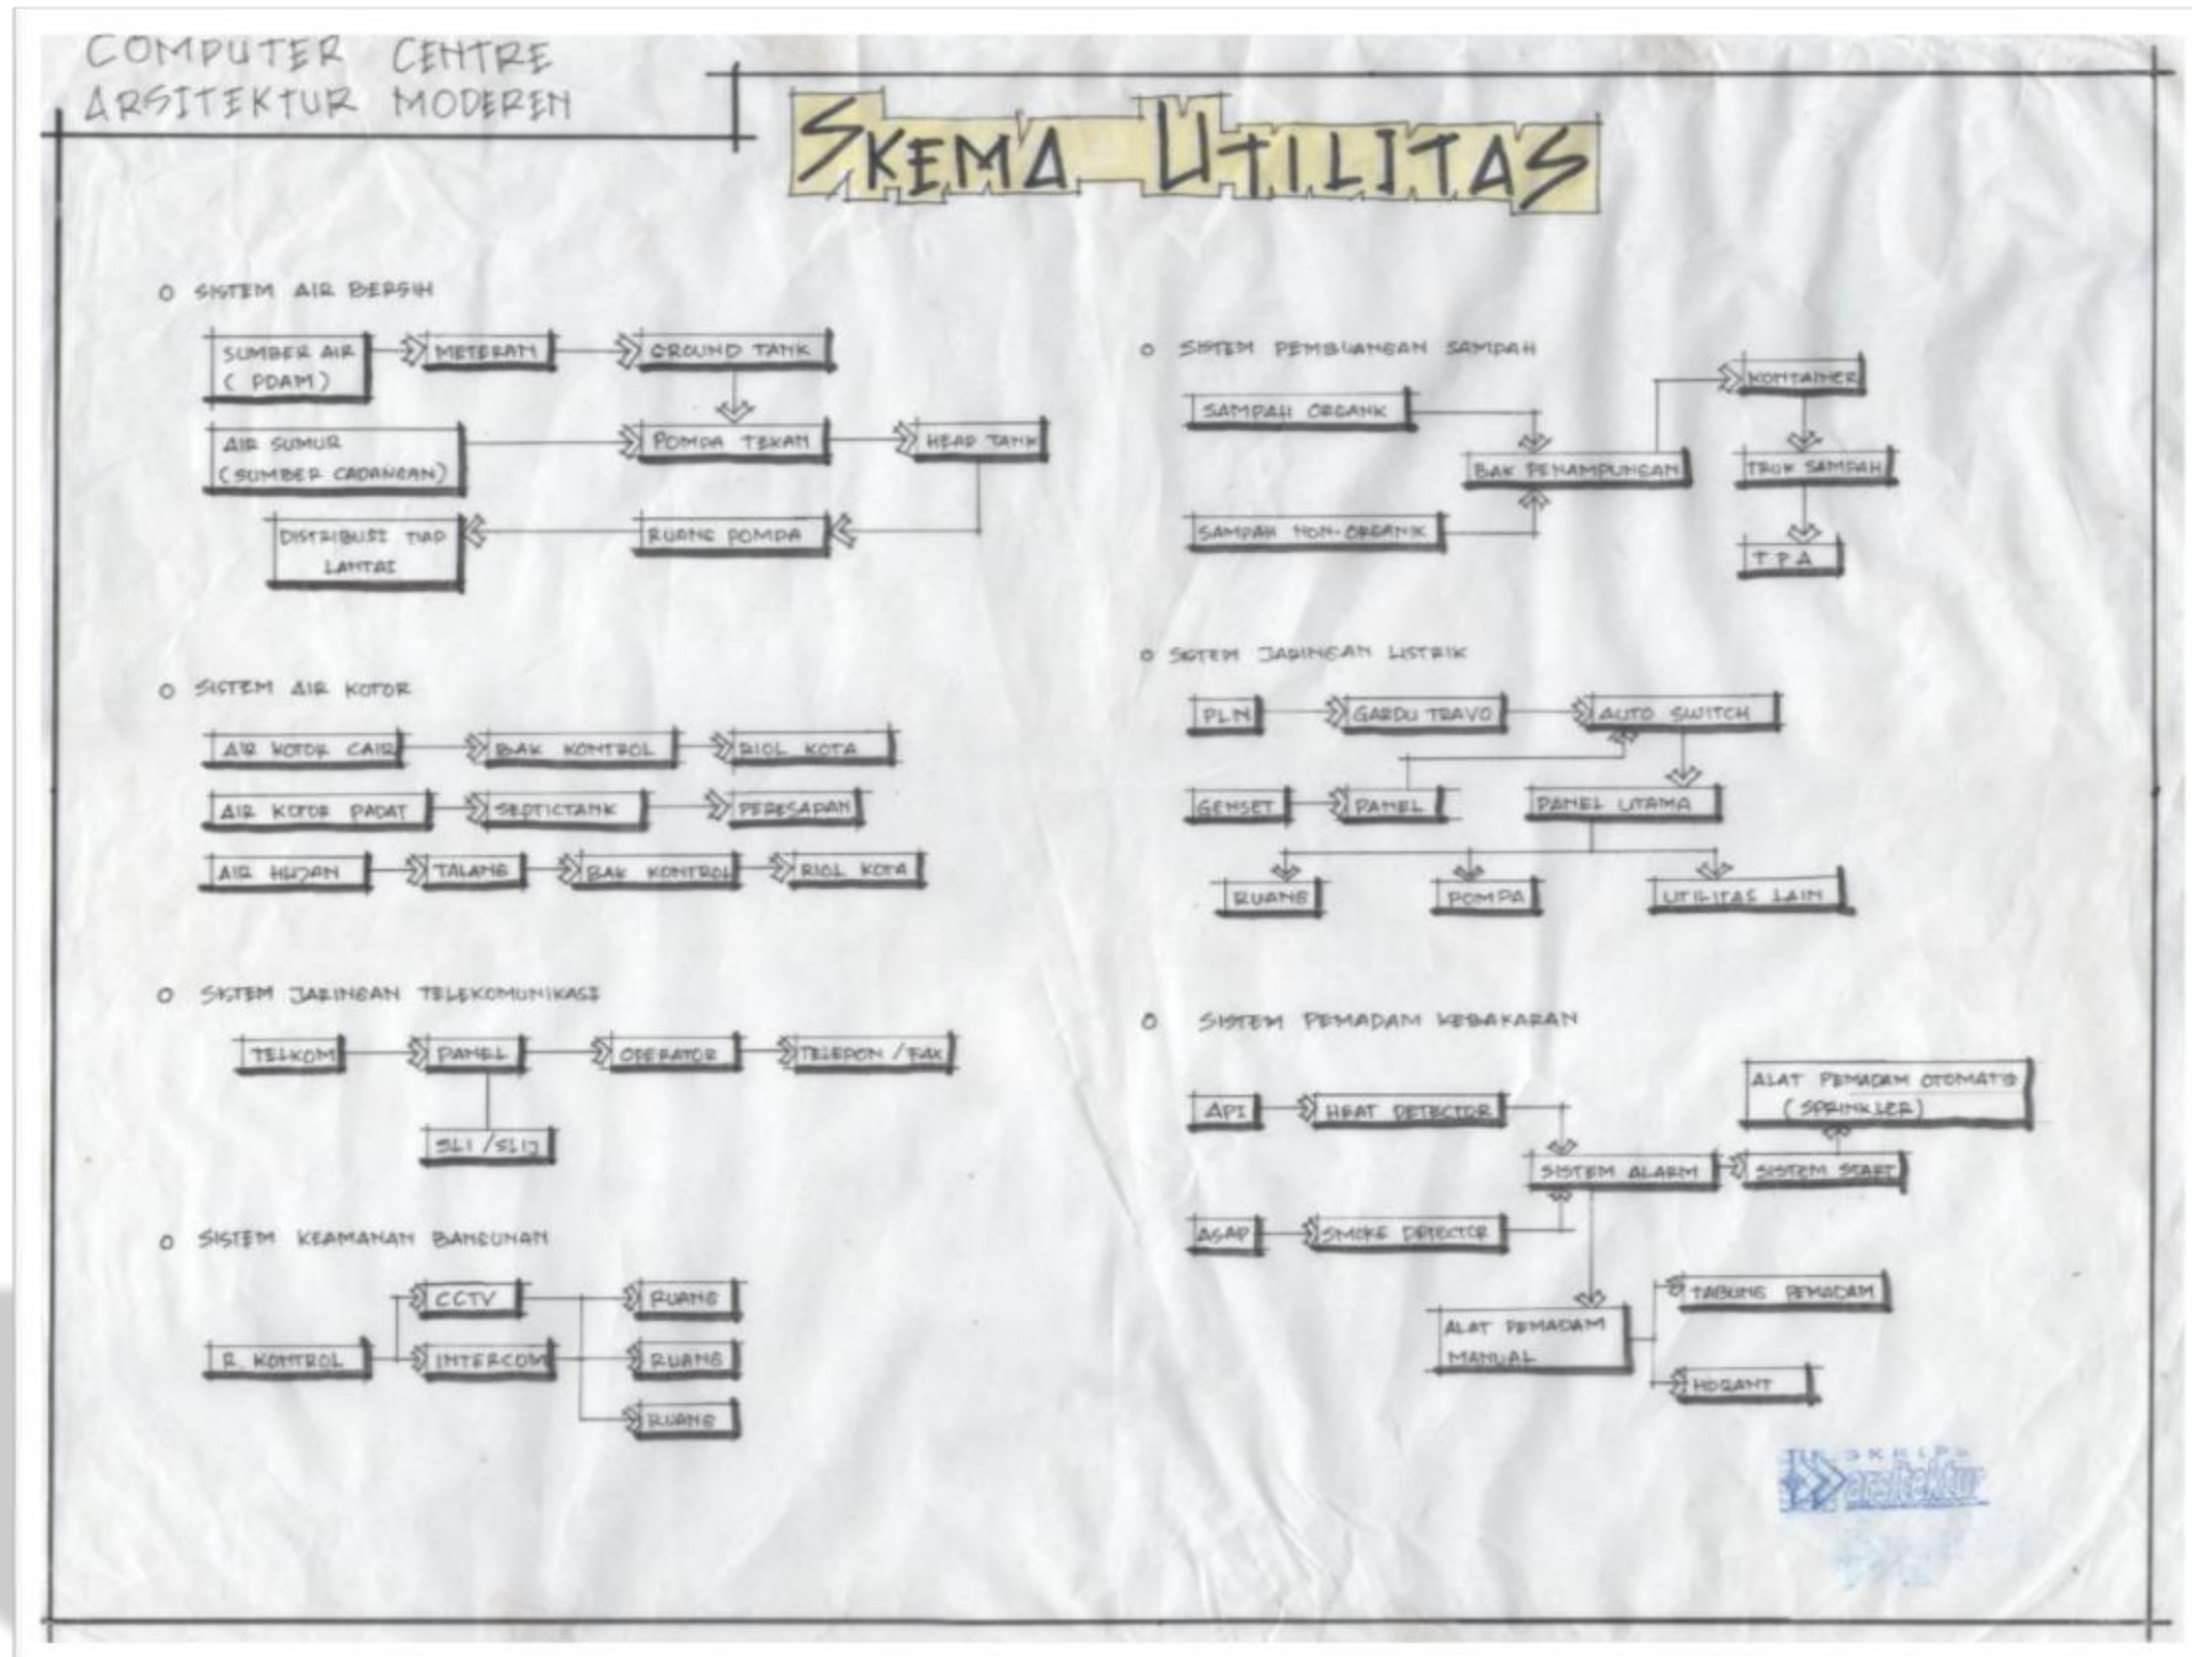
COMPUTER CENTRE
ARSITEKTUR MODEREN

SKEMA UTILITAS

o SISTEM AIR BERSIH

SUMBER AIR ( PDAM)
METERAN
GROUND TANK
AIR SUMUR (SUMBER CADANGAN)
POMPA TEKAN
HEAD TANK
DISTRIBUSI TIAP LANTAI
RUANG POMPA

o SISTEM AIR KOTOR

AIR KOTOR CAIR
BAK KONTROL
RIOL KOTA
AIR KOTOR PADAT
SEPTICTANK
PERESAPAN
AIR HUJAN
TALANG
BAK KONTROL
RIOL KOTA

o SISTEM JARINGAN TELEKOMUNIKASI

TELKOM
PANEL
OPERATOR
TELEPON / FAX
SLI / SLJJ

o SISTEM KEAMANAN BANGUNAN

CCTV
RUANG
R. KONTROL
INTERCOM
RUANG
RUANG

o SISTEM PEMBUANGAN SAMPAH

KONTAINER
SAMPAH ORGANIK
BAK PENAMPUNGAN
TRUK SAMPAH
SAMPAH NON-ORGANIK
TPA

o SISTEM JARINGAN LISTRIK

PLN
GARDU TRAVO
AUTO SWITCH
GENSET
PANEL
PANEL UTAMA
RUANG
POMPA
UTILITAS LAIN

o SISTEM PEMADAM KEBAKARAN

ALAT PEMADAM OTOMATIS (SPRINKLER)
API
HEAT DETECTOR
SISTEM ALARM
SISTEM START
ASAP
SMOKE DETECTOR
TABUNG PEMADAM
ALAT PEMADAM MANUAL
HIDRANT

SKRIPSI arsitektur